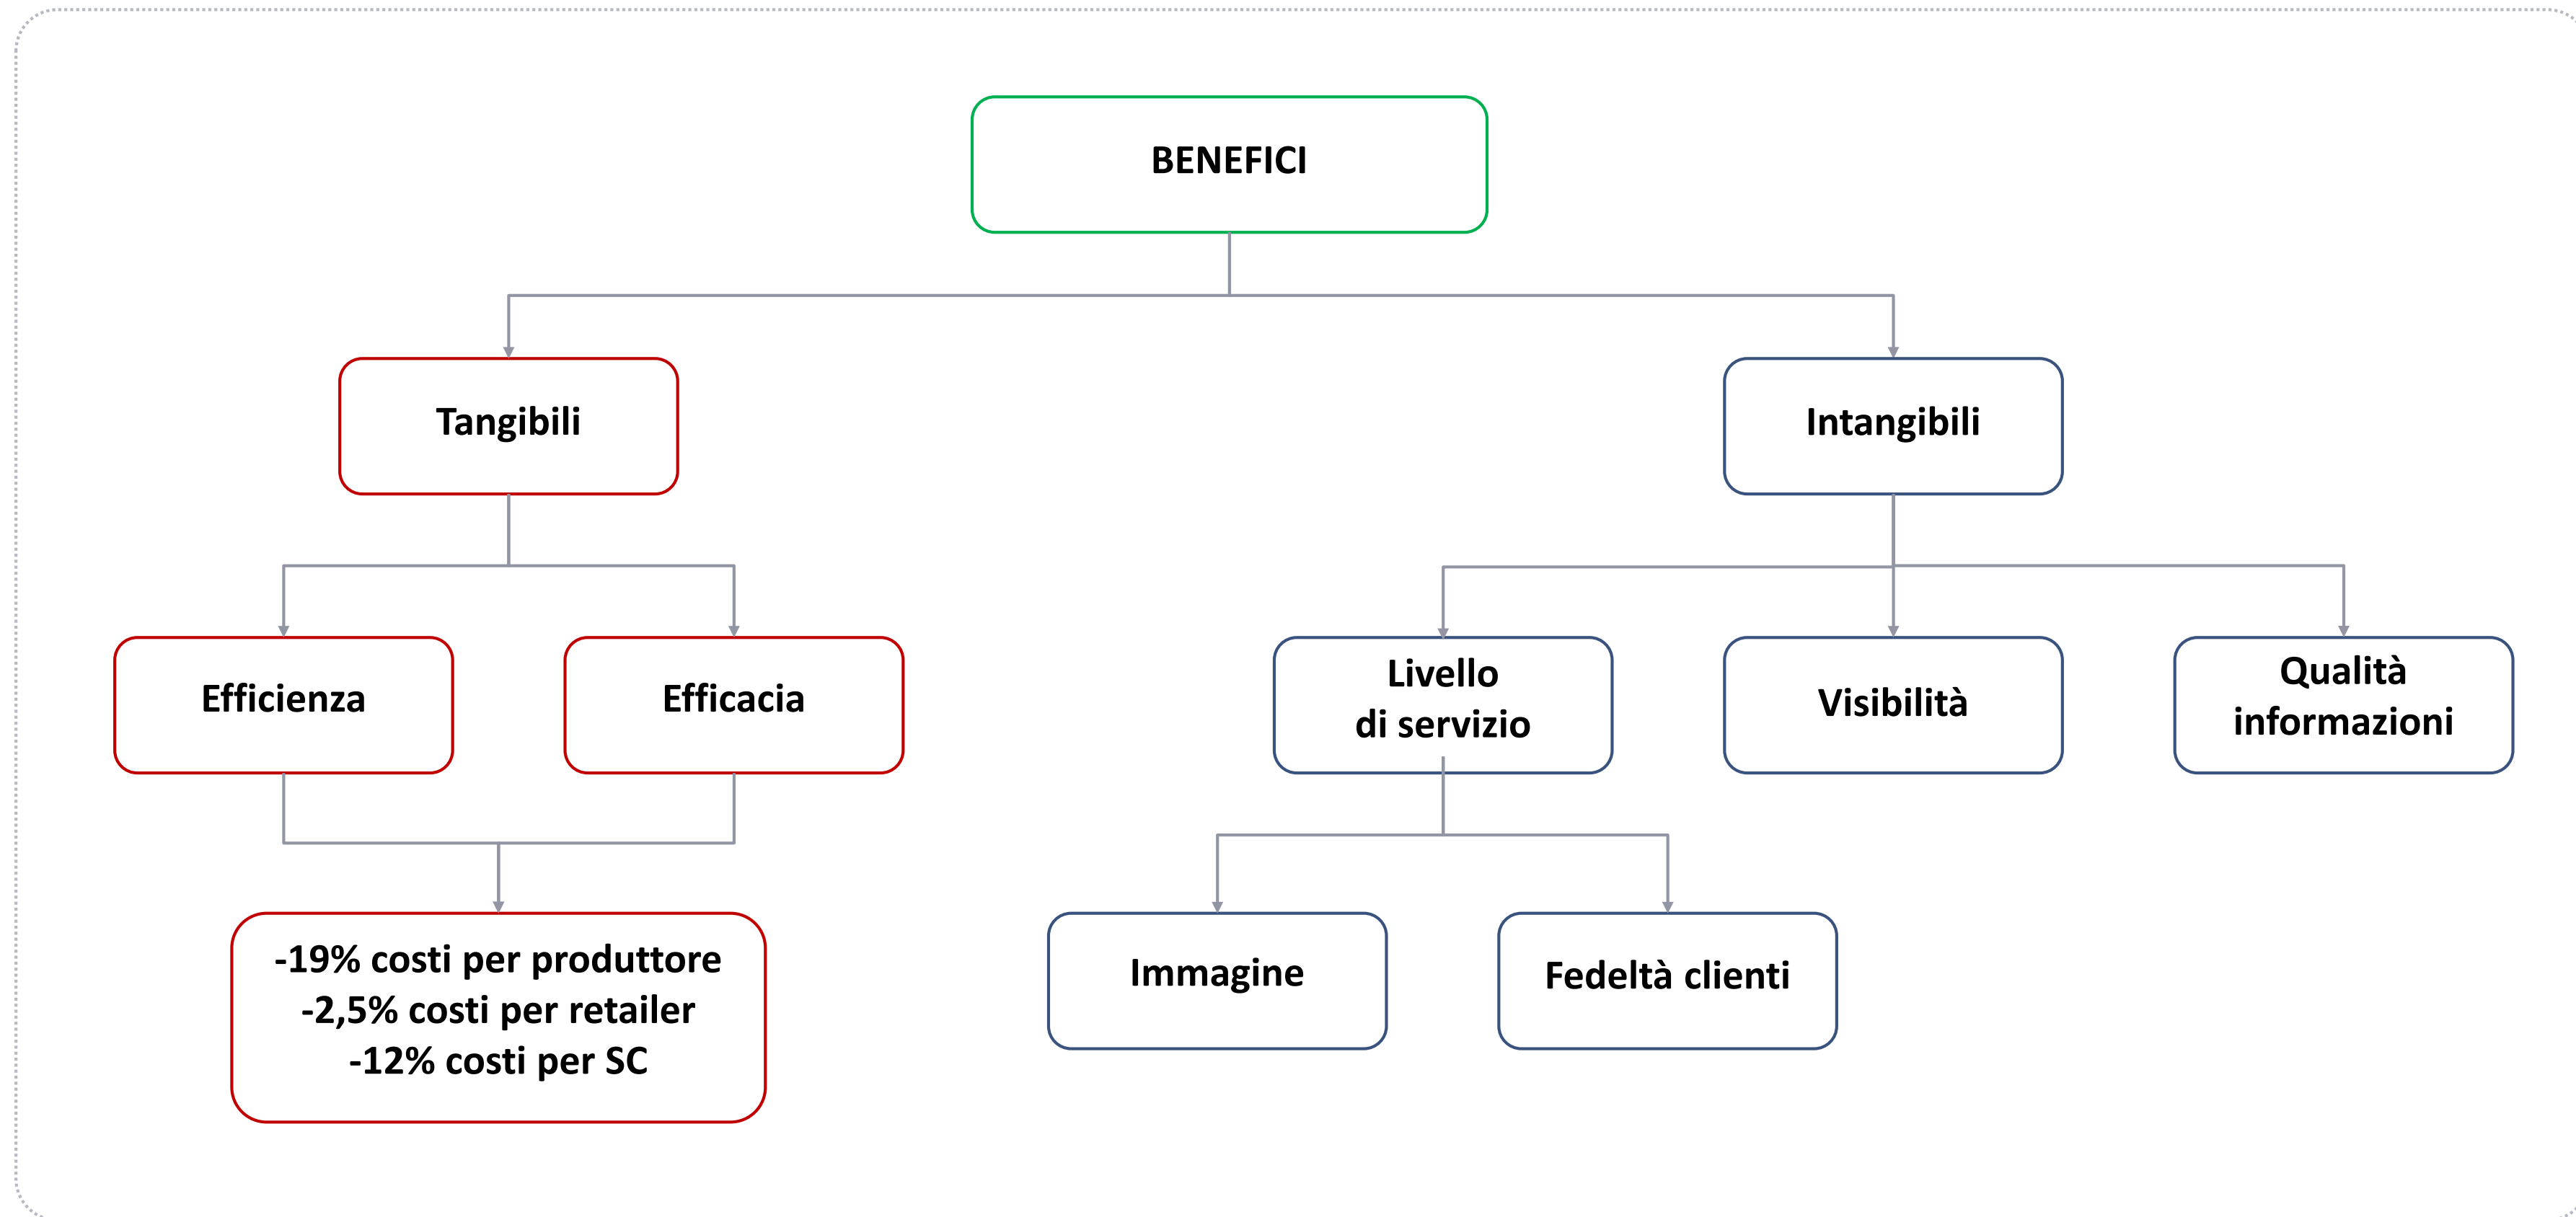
BENEFICI

Tangibili

Intangibili

Efficienza

Efficacia

Livello di servizio

Visibilità

Qualità informazioni

-19% costi per produttore
-2,5% costi per retailer
-12% costi per SC

Immagine

Fedeltà clienti